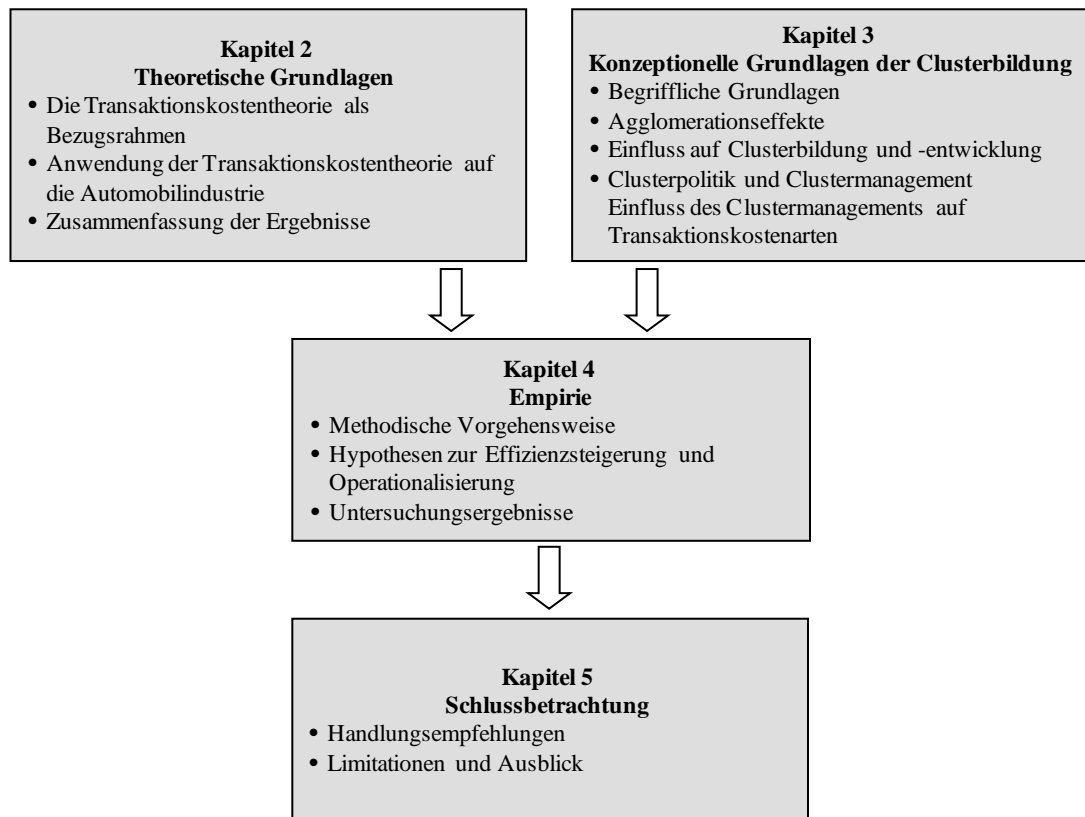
**Kapitel 2**
**Theoretische Grundlagen**
- Die Transaktionskostentheorie als Bezugsrahmen
- Anwendung der Transaktionskostentheorie auf die Automobilindustrie
- Zusammenfassung der Ergebnisse

**Kapitel 3**
**Konzeptionelle Grundlagen der Clusterbildung**
- Begriffliche Grundlagen
- Agglomerationseffekte
- Einfluss auf Clusterbildung und -entwicklung
- Clusterpolitik und Clustermanagement
Einfluss des Clustermanagements auf Transaktionskostenarten

**Kapitel 4**
**Empirie**
- Methodische Vorgehensweise
- Hypothesen zur Effizienzsteigerung und Operationalisierung
- Untersuchungsergebnisse

**Kapitel 5**
**Schlussbetrachtung**
- Handlungsempfehlungen
- Limitationen und Ausblick